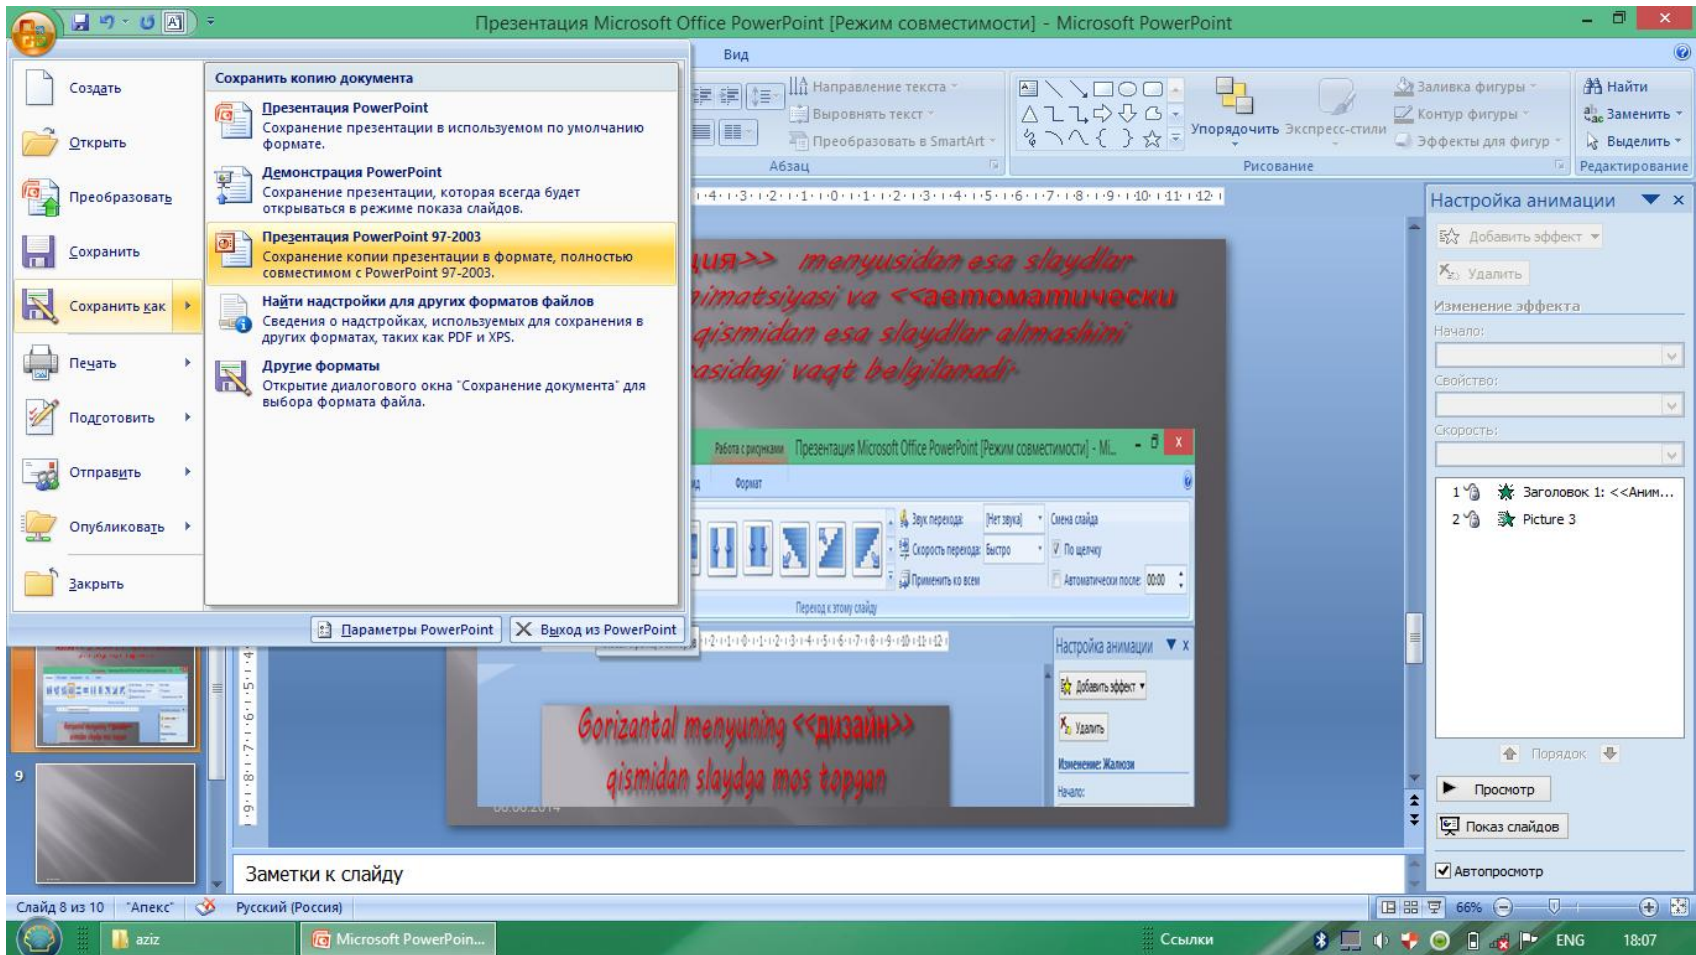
Презентация Microsoft Office PowerPoint [Режим совместимости] - Microsoft PowerPoint

Вид

Создать
Открыть
Преобразовать
Сохранить
Сохранить как
Печать
Подготовить
Отправить
Опубликовать
Закрыть

Сохранить копию документа

Презентация PowerPoint
Сохранение презентации в используемом по умолчанию формате.

Демонстрация PowerPoint
Сохранение презентации, которая всегда будет открываться в режиме показа слайдов.

Презентация PowerPoint 97-2003
Сохранение копии презентации в формате, полностью совместимом с PowerPoint 97-2003.

Найти надстройки для других форматов файлов
Сведения о надстройках, используемых для сохранения в других форматах, таких как PDF и XPS.

Другие форматы
Открытие диалогового окна "Сохранение документа" для выбора формата файла.

Параметры PowerPoint
Выход из PowerPoint

Направление текста
Выровнять текст
Преобразовать в SmartArt
Абзац
Упорядочить
Экспресс-стили
Заливка фигуры
Контур фигуры
Эффекты для фигур
Рисование
Найти
Заменить
Выделить
Редактирование

Настройка анимации
Добавить эффект
Удалить
Изменение эффекта
Начало:
Свойство:
Скорость:
1 Заголовок 1: <<Аним...
2 Picture 3
Порядок
Просмотр
Показ слайдов
Автопросмотр

...ция>> menyusidan esa slaydlar ...nimatsiyasi va <<автоматически ... qismidan esa slaydlar almashini ...asidagi vaqt belgilanadi.

Работа с рисунками Презентация Microsoft Office PowerPoint [Режим совместимости] - Mi...
Формат
Звук перехода: [Нет звука]
Смена слайда
Скорость перехода: Быстро
По щелчку
Применить ко всем
Автоматически после: 00:00
Переход к этому слайду
Настройка анимации
Добавить эффект
Удалить
Изменение: Жалюзи
Начало:

Gorizantal menyuning <<дизайн>> qismidan slaydga mos topgan

9

Заметки к слайду

Слайд 8 из 10 "Апекс" Русский (Россия) 66%

aziz
Microsoft PowerPoin...
Ссылки
ENG 18:07